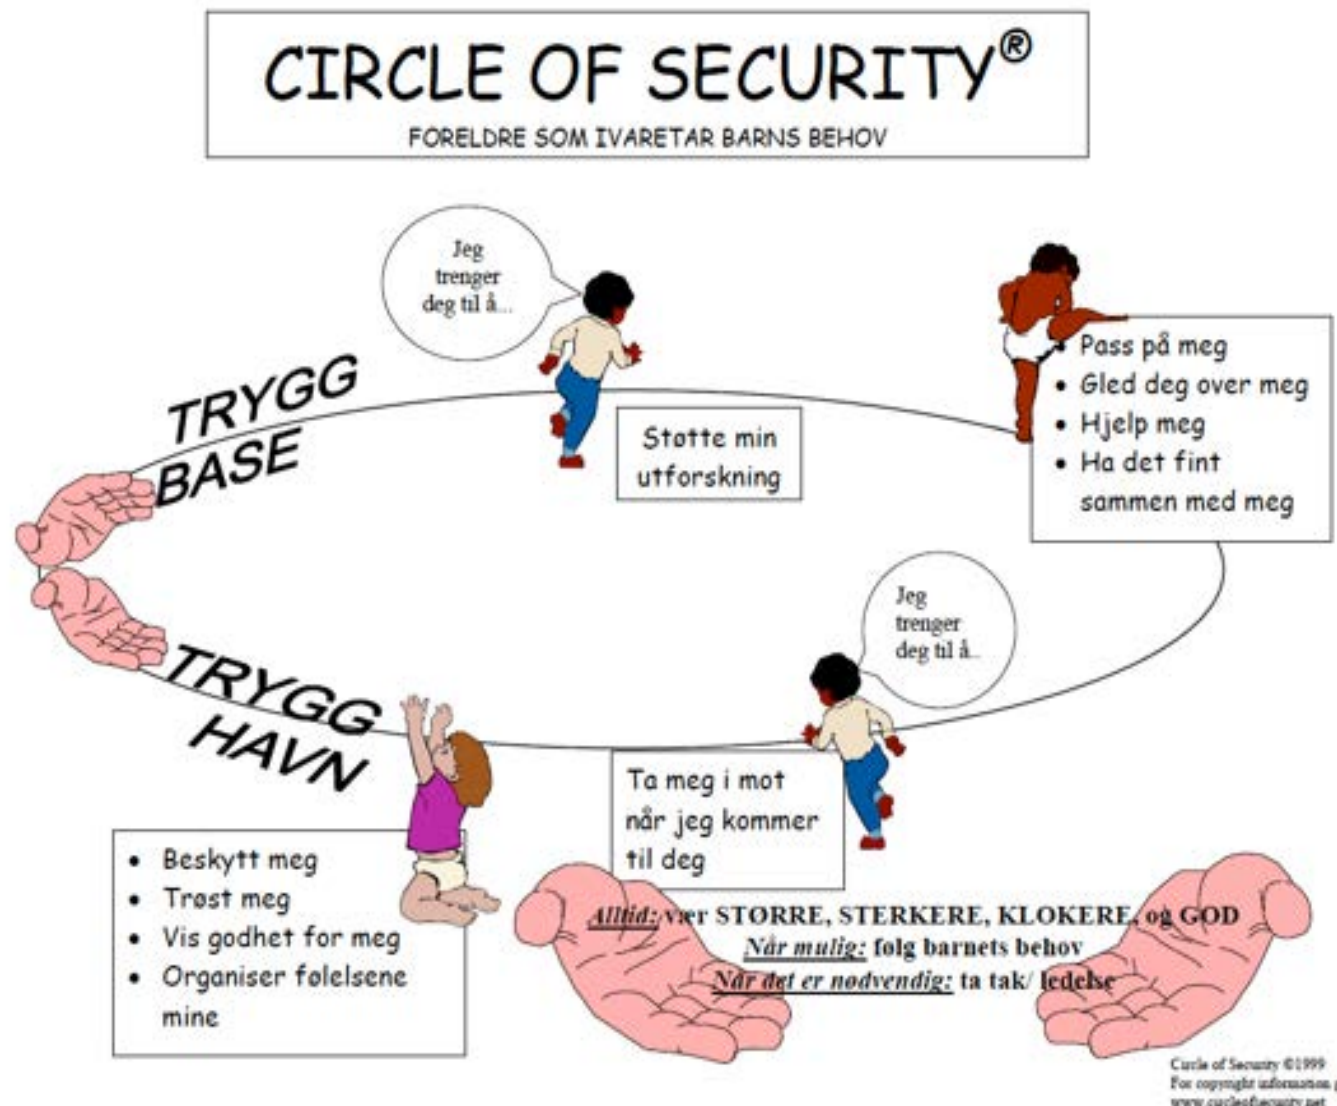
CIRCLE OF SECURITY®

FORELDRE SOM IVARETAR BARNS BEHOV

Jeg trenger deg til å...

TRYGG BASE

Støtte min utforskning

• Pass på meg
• Gled deg over meg
• Hjelp meg
• Ha det fint sammen med meg

Jeg trenger deg til å...

TRYGG HAVN

Ta meg i mot når jeg kommer til deg

• Beskytt meg
• Trøst meg
• Vis godhet for meg
• Organiser følelsene mine

Alltid: vær STØRRE, STERKERE, KLOKERE, og GOD
Når mulig: følg barnets behov
Når det er nødvendig: ta tak/ ledelse

Circle of Security ©1999
For copyright information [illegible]
www.circleofsecurity.net